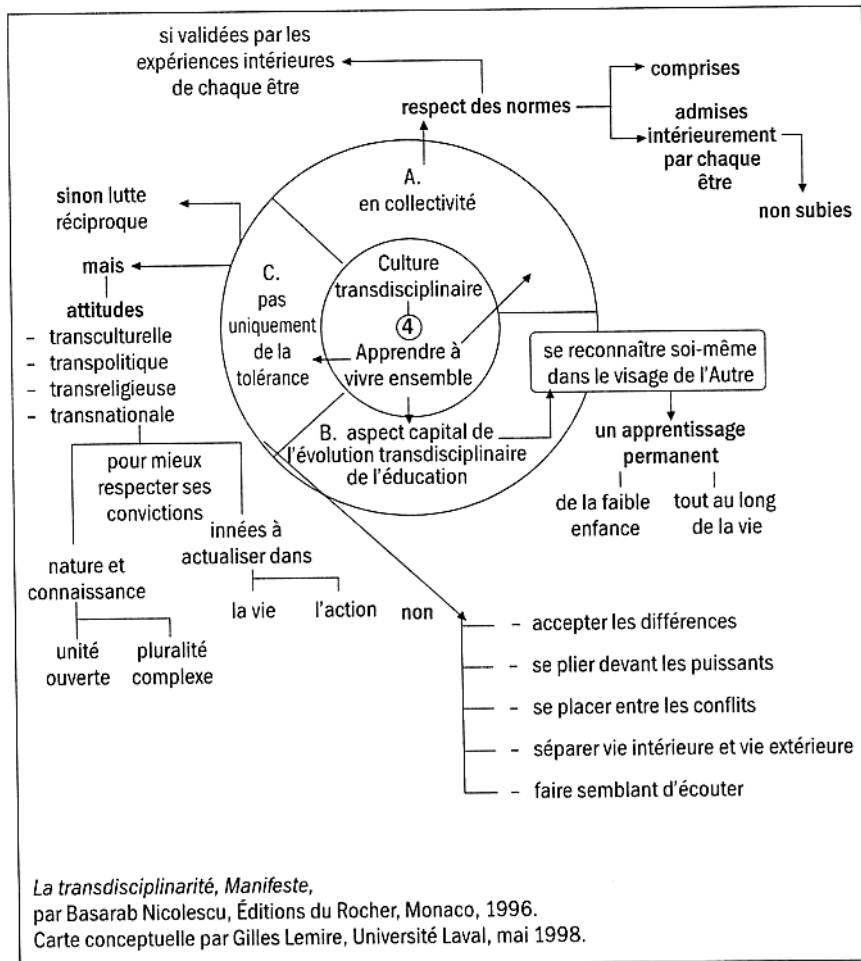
si validées par les expériences intérieures de chaque être

respect des normes

comprises

admises intérieurement par chaque être

non subies

A.
en collectivité

sinon lutte réciproque

mais

attitudes
- transculturelle
- transpolitique
- transreligieuse
- transnationale

C.
pas uniquement de la tolérance

Culture transdisciplinaire

④

Apprendre à vivre ensemble

se reconnaître soi-même dans le visage de l'Autre

B. aspect capital de l'évolution transdisciplinaire de l'éducation

un apprentissage permanent

de la faible enfance

tout au long de la vie

pour mieux respecter ses convictions

innées à actualiser dans

la vie

l'action

nature et connaissance

unité ouverte

pluralité complexe

non

- accepter les différences
- se plier devant les puissants
- se placer entre les conflits
- séparer vie intérieure et vie extérieure
- faire semblant d'écouter

*La transdisciplinarité, Manifeste,*
par Basarab Nicolescu, Éditions du Rocher, Monaco, 1996.
Carte conceptuelle par Gilles Lemire, Université Laval, mai 1998.